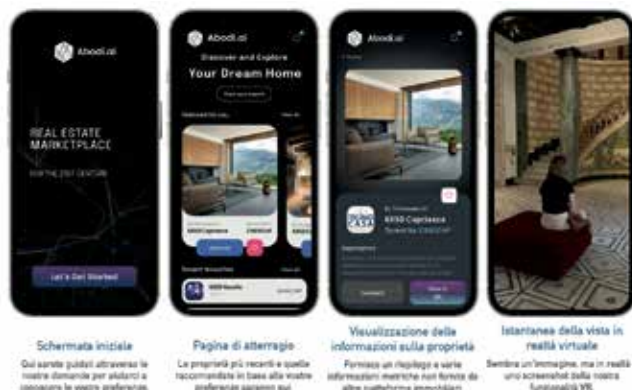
Aboda.ai

REAL ESTATE MARKETPLACE

FOR THE 21ST CENTURY

Let's Get Started

Aboda.ai

Discover and Explore

Your Dream Home

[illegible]

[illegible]

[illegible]

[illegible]

Aboda.ai

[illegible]

6930 Capriasca

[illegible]

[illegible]

Schermata iniziale

Qui sarete guidati attraverso le nostre domande per aiutarci a conoscere le vostre preferenze

Pagina di atterraggio

Le proprietà più recenti e quelle raccomandate in base alle vostre preferenze saranno qui

Visualizzazione delle informazioni sulla proprietà

Forniamo un riepilogo e varie informazioni metriche non fornite da altre piattaforme immobiliari

Istantanea della vista in realtà virtuale

Sembra un'immagine, ma in realtà uno screenshot della nostra funzionalità VR